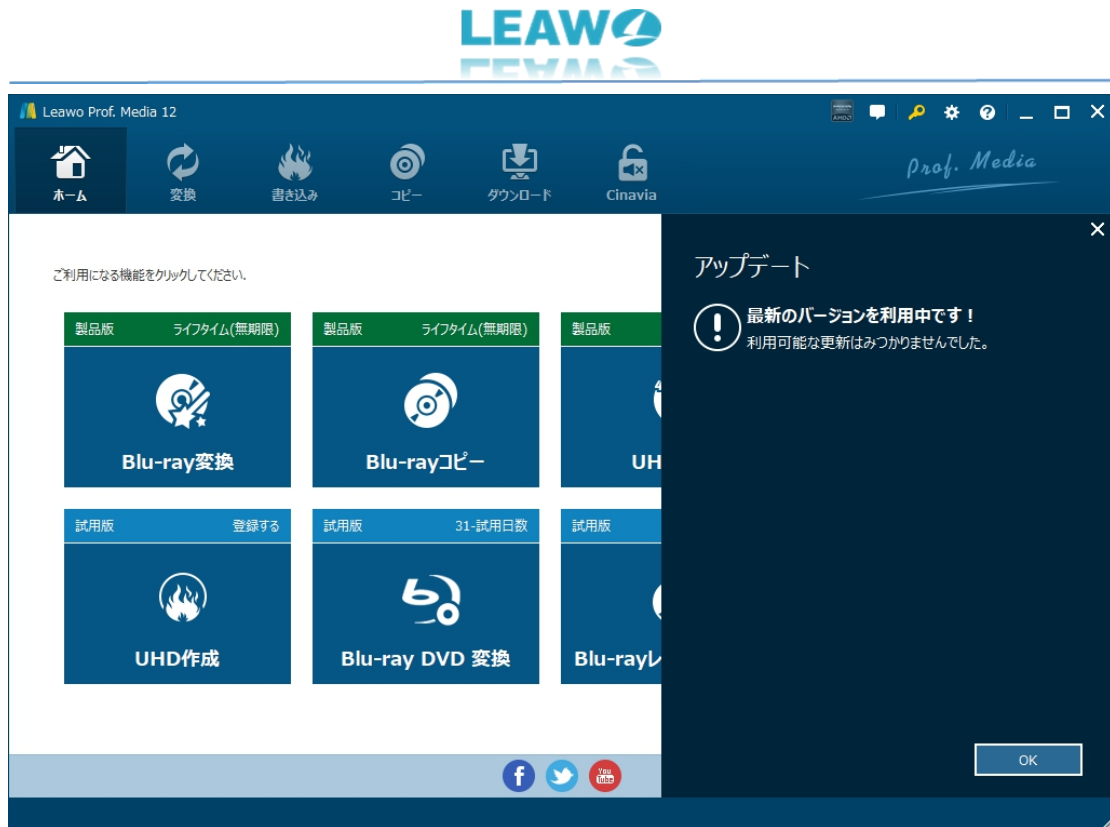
LEAWO

Leawo Prof. Media 12

AMD

ホーム
変換
書き込み
コピー
ダウンロード
Cinavia

Prof. Media

ご利用になる機能をクリックしてください。

製品版 ライフタイム(無期限)
Blu-ray変換

製品版 ライフタイム(無期限)
Blu-rayコピー

製品版
UH

試用版 登録する
UHD作成

試用版 31-試用日数
Blu-ray DVD 変換

試用版
Blu-rayレ

You Tube

アップデート

最新のバージョンを利用中です！
利用可能な更新はみつかりませんでした。

OK